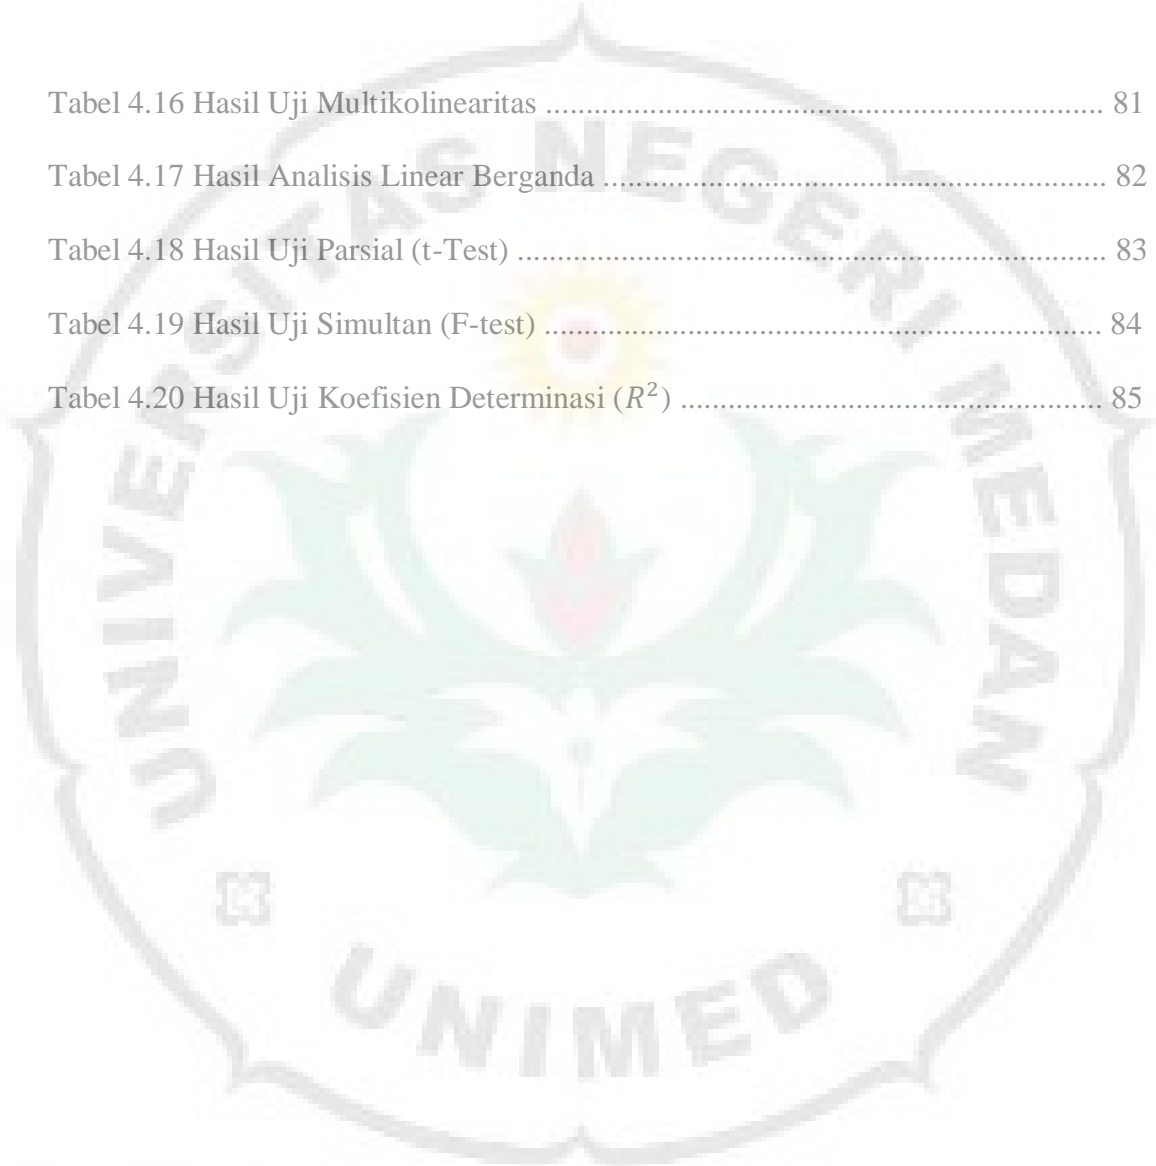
Tabel 4.16 Hasil Uji Multikolinearitas .................................................................... 81

Tabel 4.17 Hasil Analisis Linear Berganda .............................................................. 82

Tabel 4.18 Hasil Uji Parsial (t-Test) ........................................................................ 83

Tabel 4.19 Hasil Uji Simultan (F-test) ..................................................................... 84

Tabel 4.20 Hasil Uji Koefisien Determinasi ($R^2$) ................................................ 85

UNIVERSITAS NEGERI MEDAN

UNIMED